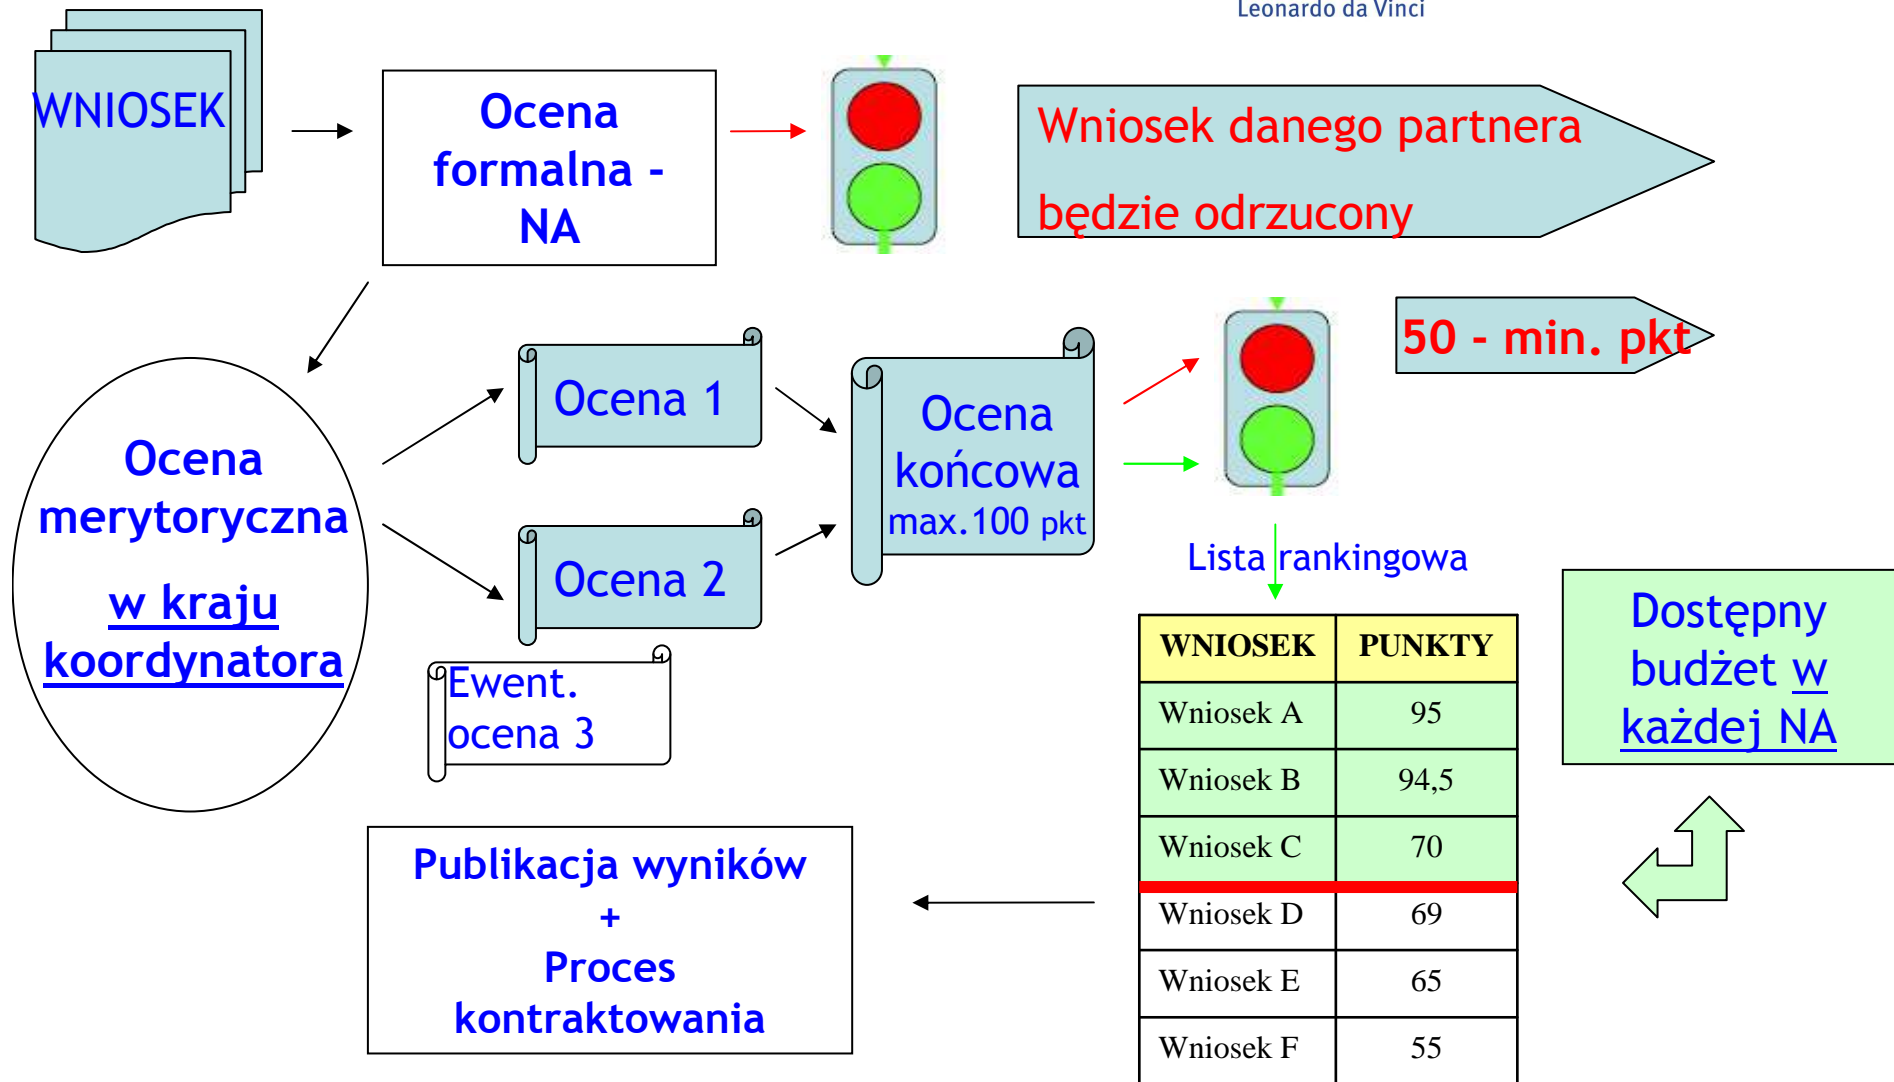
Leonardo da Vinci

WNIOSEK

Ocena formalna - NA

Wniosek danego partnera będzie odrzucony

Ocena merytoryczna w kraju koordynatora

Ocena 1

Ocena 2

Ewent. ocena 3

Ocena końcowa max.100 pkt

50 - min. pkt

Lista rankingowa

| WNIOSEK | PUNKTY |
|---|---|
| Wniosek A | 95 |
| Wniosek B | 94,5 |
| Wniosek C | 70 |
| Wniosek D | 69 |
| Wniosek E | 65 |
| Wniosek F | 55 |

Dostępny budżet w każdej NA

Publikacja wyników + Proces kontraktowania